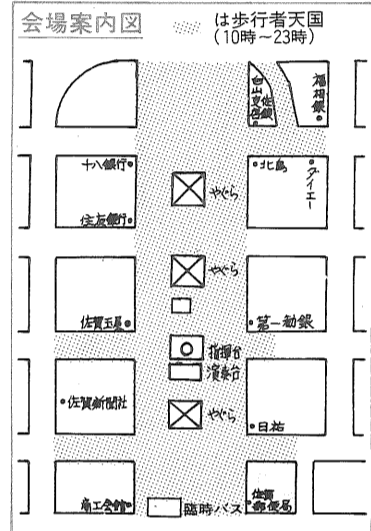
会場案内図

は歩行者天国
(10時～23時)

白山文化会館

福相銀

十八銀行

北島

ダイエー

やぐら

住友銀行

やぐら

佐賀玉屋

第一勧銀

指揮台

演舞台

佐賀新聞社

やぐら

日銘

商工会館

臨時バス

佐賀郵便局